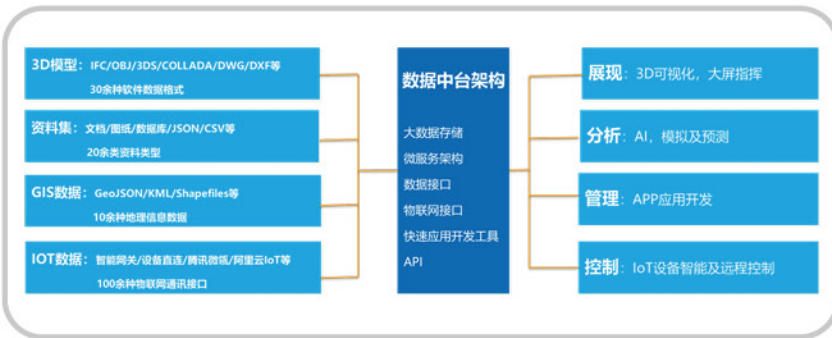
3D模型：IFC/OBJ/3DS/COLLADA/DWG/DXF等
30余种软件数据格式

资料集：文档/图纸/数据库/JSON/CSV等
20余类资料类型

GIS数据：GeoJSON/KML/Shapefiles等
10余种地理信息数据

IOT数据：智能网关/设备直连/腾讯微瓴/阿里云IoT等
100余种物联网通讯接口

数据中台架构

大数据存储
微服务架构
数据接口
物联网接口
快速应用开发工具
API

展现：3D可视化，大屏指挥

分析：AI，模拟及预测

管理：APP应用开发

控制：IoT设备智能及远程控制